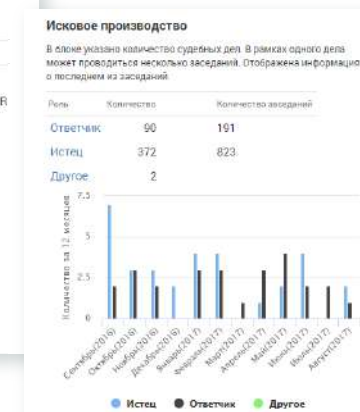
R

Исковое производство

В блоке указано количество судебных дел. В рамках одного дела может проводиться несколько заседаний. Отображена информация о последнем из заседаний.

| Роль | Количество | Количество заседаний |
|---|---|---|
| Ответчик | 90 | 191 |
| Истец | 372 | 823 |
| Другое | 2 | |

Количество за 12 месяцев

7.5
5
2.5
0

Сентябрь(2016)
Октябрь(2016)
Ноябрь(2016)
Декабрь(2016)
Январь(2017)
Февраль(2017)
Март(2017)
Апрель(2017)
Май(2017)
Июнь(2017)
Июль(2017)
Август(2017)

Истец
Ответчик
Другое